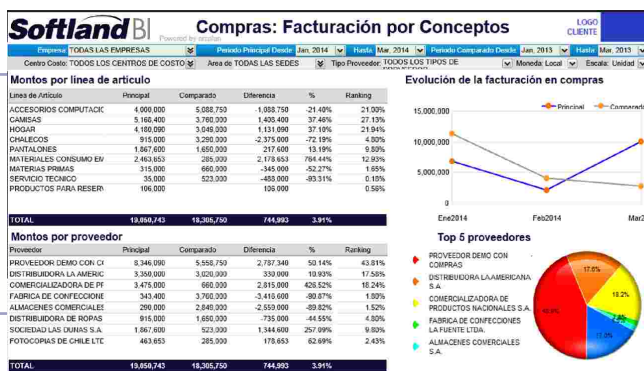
Softland BI Powered by orsilan

Compras: Facturación por Conceptos

LOGO CLIENTE

Empresa TODAS LAS EMPRESAS | Periodo Principal Desde Jan, 2014 | Hasta Mar, 2014 | Periodo Comparado Desde Jan, 2013 | Hasta Mar, 2013

Centro Costo: TODOS LOS CENTROS DE COSTO | Area de TODAS LAS SEDES | Tipo Proveedor TODOS LOS TIPOS DE | Moneda: Local | Escala: Unidad

Montos por línea de artículo

| Línea de Artículo | Principal | Comparado | Diferencia | % | Ranking |
|---|---|---|---|---|---|
| ACCESORIOS COMPUTACIO | 4,000,000 | 5,088,750 | -1,088,750 | -21.40% | 21.00% |
| CAMISAS | 5,160,400 | 3,760,000 | 1,400,400 | 37.46% | 27.13% |
| HOGAR | 4,180,090 | 3,048,000 | 1,131,090 | 37.10% | 21.94% |
| CHALECOS | 915,000 | 3,290,000 | -2,375,000 | -72.19% | 4.80% |
| PANTALONES | 1,867,600 | 1,650,000 | 217,600 | 13.19% | 9.80% |
| MATERIALES CONSUMO EM | 2,463,653 | 285,000 | 2,178,653 | 764.44% | 12.93% |
| MATERIAS PRIMAS | 315,000 | 660,000 | -345,000 | -52.27% | 1.65% |
| SERVICIO TECNICO | 35,000 | 523,000 | -488,000 | -93.31% | 0.18% |
| PRODUCTOS PARA RESERV | 106,000 | | 106,000 | | 0.56% |
| TOTAL | 19,050,743 | 18,305,750 | 744,993 | 3.91% | |

Montos por proveedor

| Proveedor | Principal | Comparado | Diferencia | % | Ranking |
|---|---|---|---|---|---|
| PROVEEDOR DEMO CON C | 8,346,090 | 5,558,750 | 2,787,340 | 50.14% | 43.81% |
| DISTRIBUIDORA LA AMERIC | 3,350,000 | 3,020,000 | 330,000 | 10.93% | 17.58% |
| COMERCIALIZADORA DE PF | 3,475,000 | 660,000 | 2,815,000 | 426.52% | 18.24% |
| FABRICA DE CONFECCIONE | 343,400 | 3,760,000 | -3,416,600 | -90.87% | 1.80% |
| ALMACENES COMERCIALES | 290,000 | 2,840,000 | -2,550,000 | -89.82% | 1.52% |
| DISTRIBUIDORA DE ROPAS | 915,000 | 1,650,000 | -735,000 | -44.55% | 4.80% |
| SOCIEDAD LAS DUNAS S.A. | 1,867,600 | 523,000 | 1,344,600 | 257.09% | 9.80% |
| FOTOCOPIAS DE CHILE LTD | 463,653 | 285,000 | 178,653 | 62.69% | 2.43% |
| TOTAL | 19,050,743 | 18,305,750 | 744,993 | 3.91% | |

Evolución de la facturación en compras

Principal  Comparado

15,000,000
10,000,000
5,000,000
0

Ene2014  Feb2014  Mar2

Top 5 proveedores

PROVEEDOR DEMO CON COMPRAS
DISTRIBUIDORA LA AMERICANA S.A
COMERCIALIZADORA DE PRODUCTOS NACIONALES S.A
FABRICA DE CONFECCIONES LA FUENTE LTDA.
ALMACENES COMERCIALES S.A.

17.6%
18.2%
1.8%
1.5%
43.8%